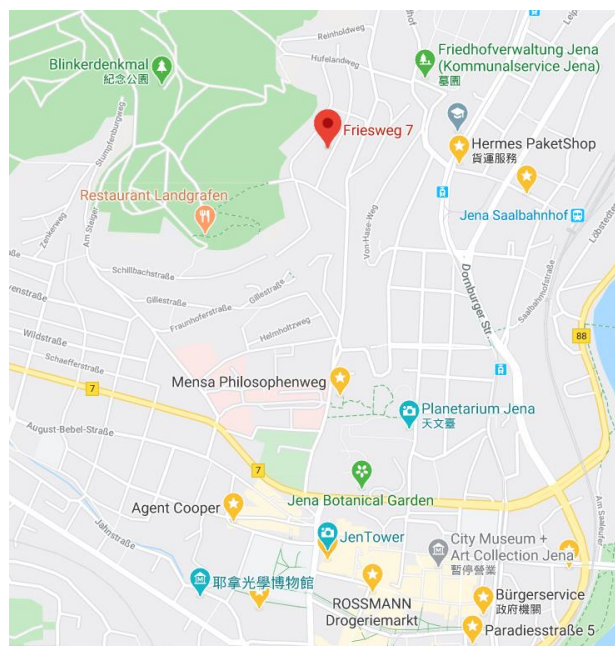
Blinkerdenkmal
紀念公園
Reinholdweg
Hufelandweg
Friedhofverwaltung Jena (Kommunalservice Jena)
墓園
Friesweg 7
Hermes PaketShop
貨運服務
Jena Saalbahnhof
Restaurant Landgrafen
Schillbachstraße
Gillestraße
Fraunhoferstraße
Gillestraße
Helmholtzweg
Von-Hase-Weg
Dornburger Str.
Saalbahnhofstraße
Wildstraße
Schaefferstraße
7
88
Mensa Philosophenweg
Planetarium Jena
天文臺
August-Bebel-Straße
7
Jena Botanical Garden
Agent Cooper
Jahnstraße
JenTower
City Museum + Art Collection Jena
暫停營業
耶拿光學博物館
ROSSMANN Drogeriemarkt
Bürgerservice
政府機關
Paradiesstraße 5
Am Saalufer
Löbstedter